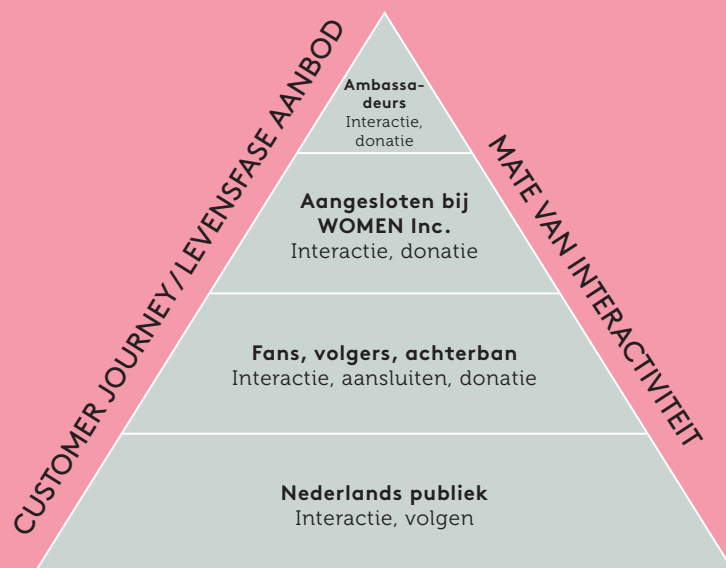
CUSTOMER JOURNEY / LEVENSFASE AANBOD

Ambassadeurs
Interactie, donatie

Aangesloten bij WOMEN Inc.
Interactie, donatie

Fans, volgers, achterban
Interactie, aansluiten, donatie

Nederlands publiek
Interactie, volgen

MATE VAN INTERACTIVITEIT